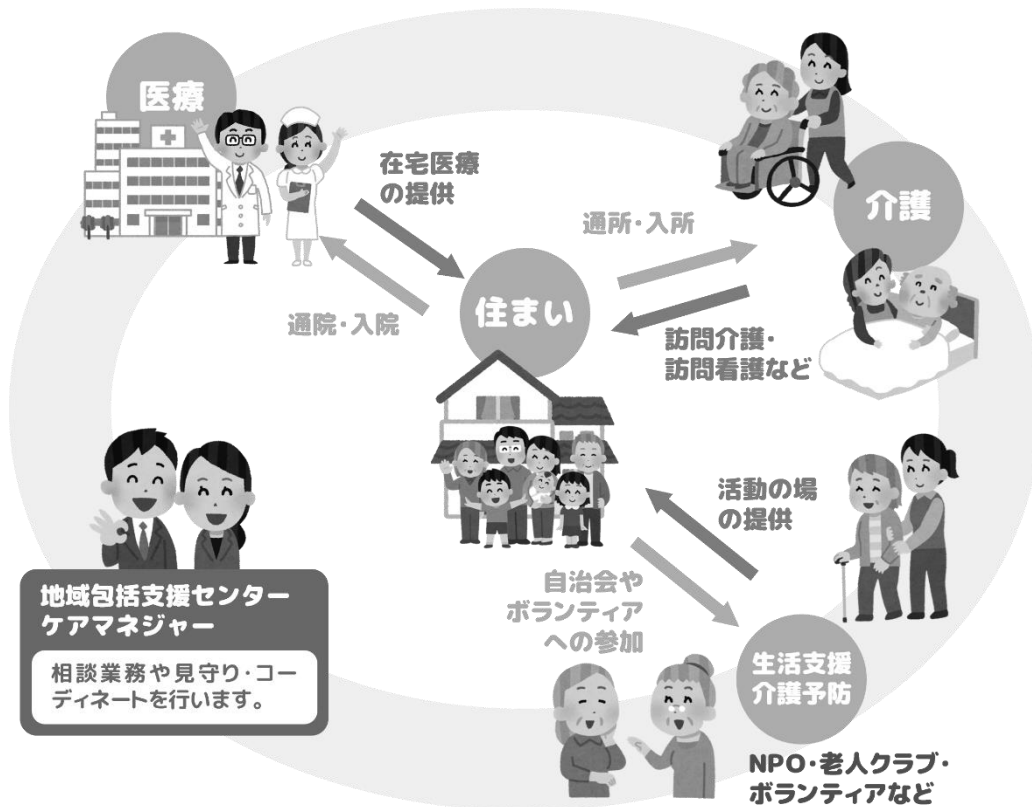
医療

在宅医療の提供

通院・入院

住まい

通所・入所

介護

訪問介護・訪問看護など

活動の場の提供

自治会やボランティアへの参加

生活支援介護予防

NPO・老人クラブ・ボランティアなど

地域包括支援センター
ケアマネジャー

相談業務や見守り・コーディネートを行います。